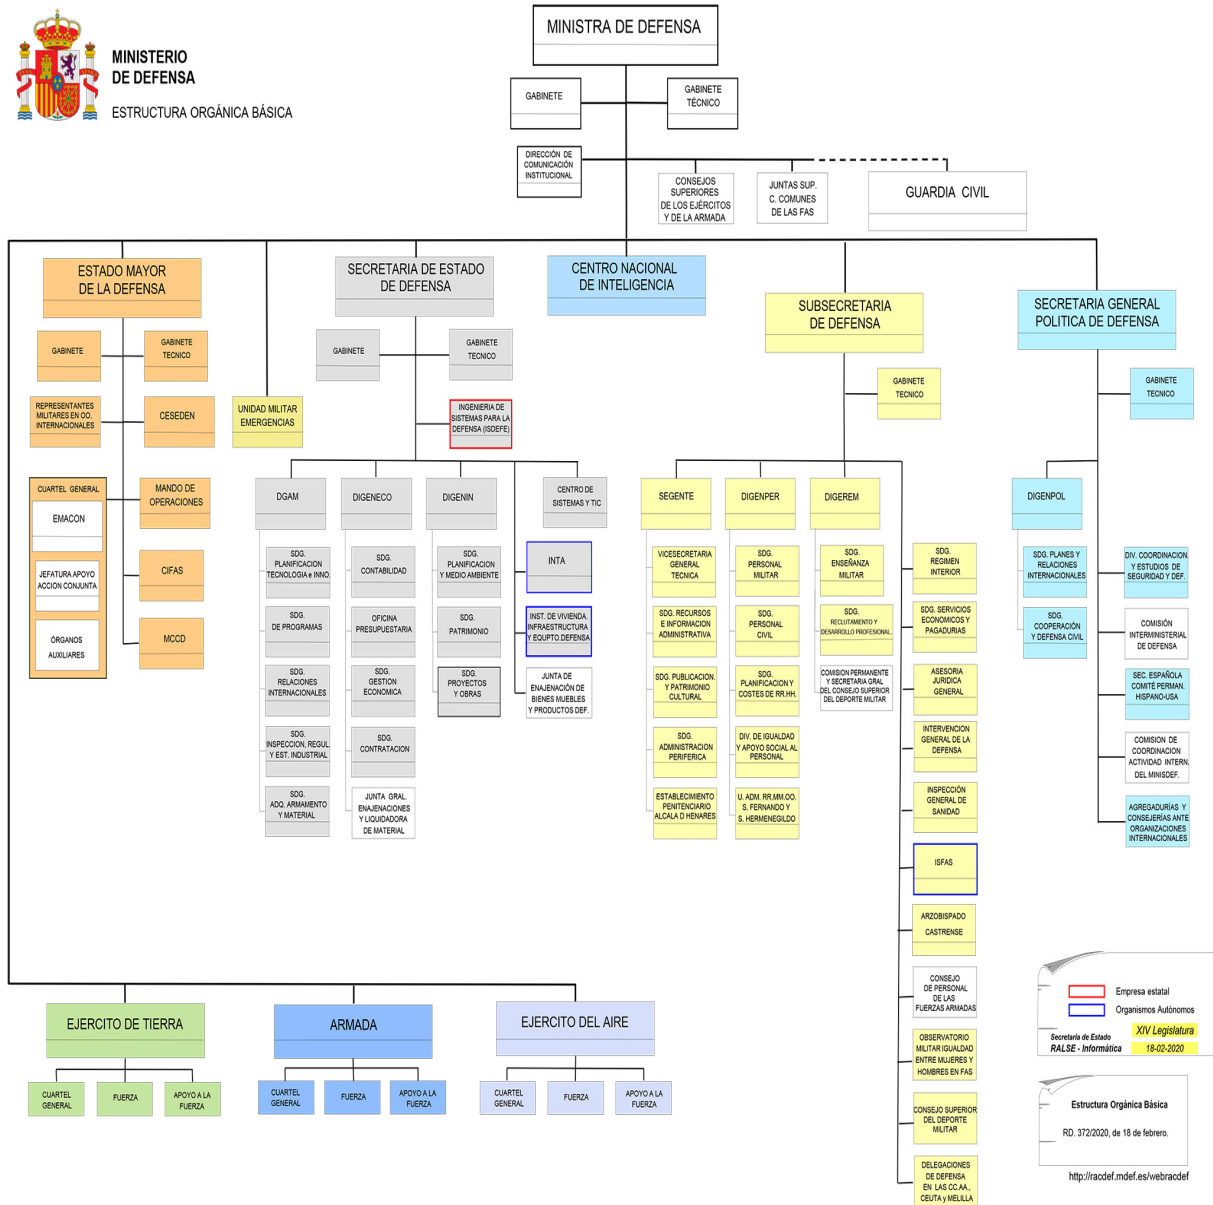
MINISTERIO DE DEFENSA

ESTRUCTURA ORGÁNICA BÁSICA

MINISTRA DE DEFENSA

GABINETE

GABINETE TÉCNICO

DIRECCIÓN DE COMUNICACIÓN INSTITUCIONAL

CONSEJOS SUPERIORES DE LOS EJÉRCITOS Y DE LA ARMADA

JUNTAS SUP. C. COMUNES DE LAS FAS

GUARDIA CIVIL

ESTADO MAYOR DE LA DEFENSA

GABINETE

GABINETE TECNICO

REPRESENTANTES MILITARES EN OO. INTERNACIONALES

CESEDEN

CUARTEL GENERAL

EMACON

JEFATURA APOYO ACCION CONJUNTA

ÓRGANOS AUXILIARES

MANDO DE OPERACIONES

CIFAS

MCCD

UNIDAD MILITAR EMERGENCIAS

SECRETARIA DE ESTADO DE DEFENSA

GABINETE

GABINETE TECNICO

INGENIERIA DE SISTEMAS PARA LA DEFENSA (ISDEFE)

DGAM

SDG. PLANIFICACION TECNOLOGIA e INNO.

SDG. DE PROGRAMAS

SDG. RELACIONES INTERNACIONALES

SDG. INSPECCION, REGUL. Y EST. INDUSTRIAL

SDG. ADQ. ARMAMENTO Y MATERIAL

DIGENECO

SDG. CONTABILIDAD

OFICINA PRESUPUESTARIA

SDG. GESTION ECONOMICA

SDG. CONTRATACION

JUNTA GRAL ENAJENACIONES Y LIQUIDADORA DE MATERIAL

DIGENIN

SDG. PLANIFICACION Y MEDIO AMBIENTE

SDG. PATRIMONIO

SDG. PROYECTOS Y OBRAS

CENTRO DE SISTEMAS Y TIC

INTA

INST. DE VIVIENDA, INFRAESTRUCTURA Y EQUIPO. DEFENSA

JUNTA DE ENAJENACIÓN DE BIENES MUEBLES Y PRODUCTOS DEF.

CENTRO NACIONAL DE INTELIGENCIA

SUBSECRETARIA DE DEFENSA

GABINETE TECNICO

SEGENTE

VICESECRETARIA GENERAL TECNICA

SDG. RECURSOS E INFORMACION ADMINISTRATIVA

SDG. PUBLICACION. Y PATRIMONIO CULTURAL

SDG. ADMINISTRACION PERIFERICA

ESTABLECIMIENTO PENITENCIARIO ALCALA D HENARES

DIGENPER

SDG. PERSONAL MILITAR

SDG. PERSONAL CIVIL

SDG. PLANIFICACION Y COSTES DE RR.HH.

DIV. DE IGUALDAD Y APOYO SOCIAL AL PERSONAL

U. ADM. RR.MM.OO. S. FERNANDO Y S. HERMENEGILDO

DIGEREM

SDG. ENSEÑANZA MILITAR

SDG. RECLUTAMIENTO Y DESARROLLO PROFESIONAL

COMISION PERMANENTE Y SECRETARIA GRAL DEL CONSEJO SUPERIOR DEL DEPORTE MILITAR

SDG. REGIMEN INTERIOR

SDG. SERVICIOS ECONOMICOS Y PAGADURIAS

ASESORIA JURIDICA GENERAL

INTERVENCION GENERAL DE LA DEFENSA

INSPECCIÓN GENERAL DE SANIDAD

ISFAS

ARZOBISPADO CASTRENSE

CONSEJO DE PERSONAL DE LAS FUERZAS ARMADAS

OBSERVATORIO MILITAR IGUALDAD ENTRE MUJERES Y HOMBRES EN FAS

CONSEJO SUPERIOR DEL DEPORTE MILITAR

DELEGACIONES DE DEFENSA EN LAS CC.AA., CEUTA y MELILLA

SECRETARIA GENERAL POLITICA DE DEFENSA

GABINETE TECNICO

DIGENPOL

SDG. PLANES Y RELACIONES INTERNACIONALES

SDG. COOPERACIÓN Y DEFENSA CIVIL

DIV. COORDINACION Y ESTUDIOS DE SEGURIDAD Y DEF.

COMISIÓN INTERMINISTERIAL DE DEFENSA

SEC. ESPAÑOLA COMITÉ PERMAN. HISPANO-USA

COMISION DE COORDINACION ACTIVIDAD INTERN. DEL MINISDEF.

AGREGADURÍAS Y CONSEJERÍAS ANTE ORGANIZACIONES INTERNACIONALES

EJERCITO DE TIERRA

CUARTEL GENERAL

FUERZA

APOYO A LA FUERZA

ARMADA

CUARTEL GENERAL

FUERZA

APOYO A LA FUERZA

EJERCITO DEL AIRE

CUARTEL GENERAL

FUERZA

APOYO A LA FUERZA

Empresa estatal

Organismos Autónomos

Secretaría de Estado RALSE - Informática

XIV Legislatura

18-02-2020

Estructura Orgánica Básica

RD. 372/2020, de 18 de febrero.

http://racdef.mdef.es/webracdef